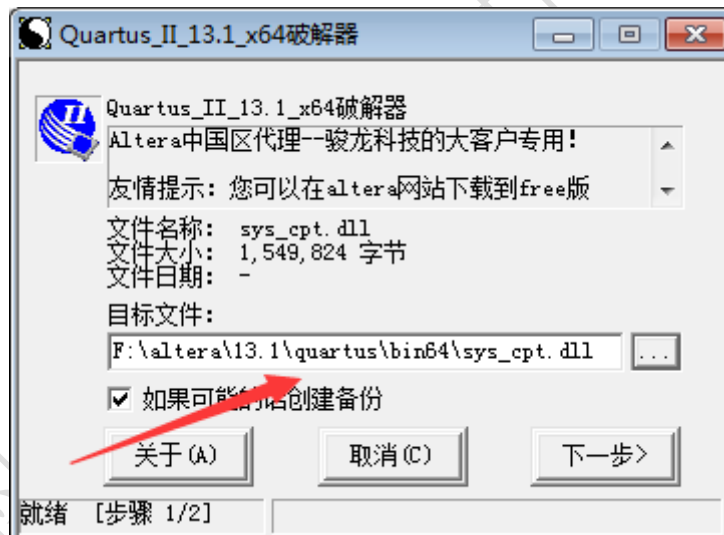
Quartus_II_13.1_x64破解器

Quartus_II_13.1_x64破解器

Altera中国区代理--骏龙科技的大客户专用!

友情提示: 您可以在altera网站下载到free版

文件名称: sys_cpt.dll
文件大小: 1,549,824 字节
文件日期: -

目标文件:

F:\altera\13.1\quartus\bin64\sys_cpt.dll

...

☑ 如果可能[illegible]创建备份

关于(A)

取消(C)

下一步>

就绪 [步骤 1/2]